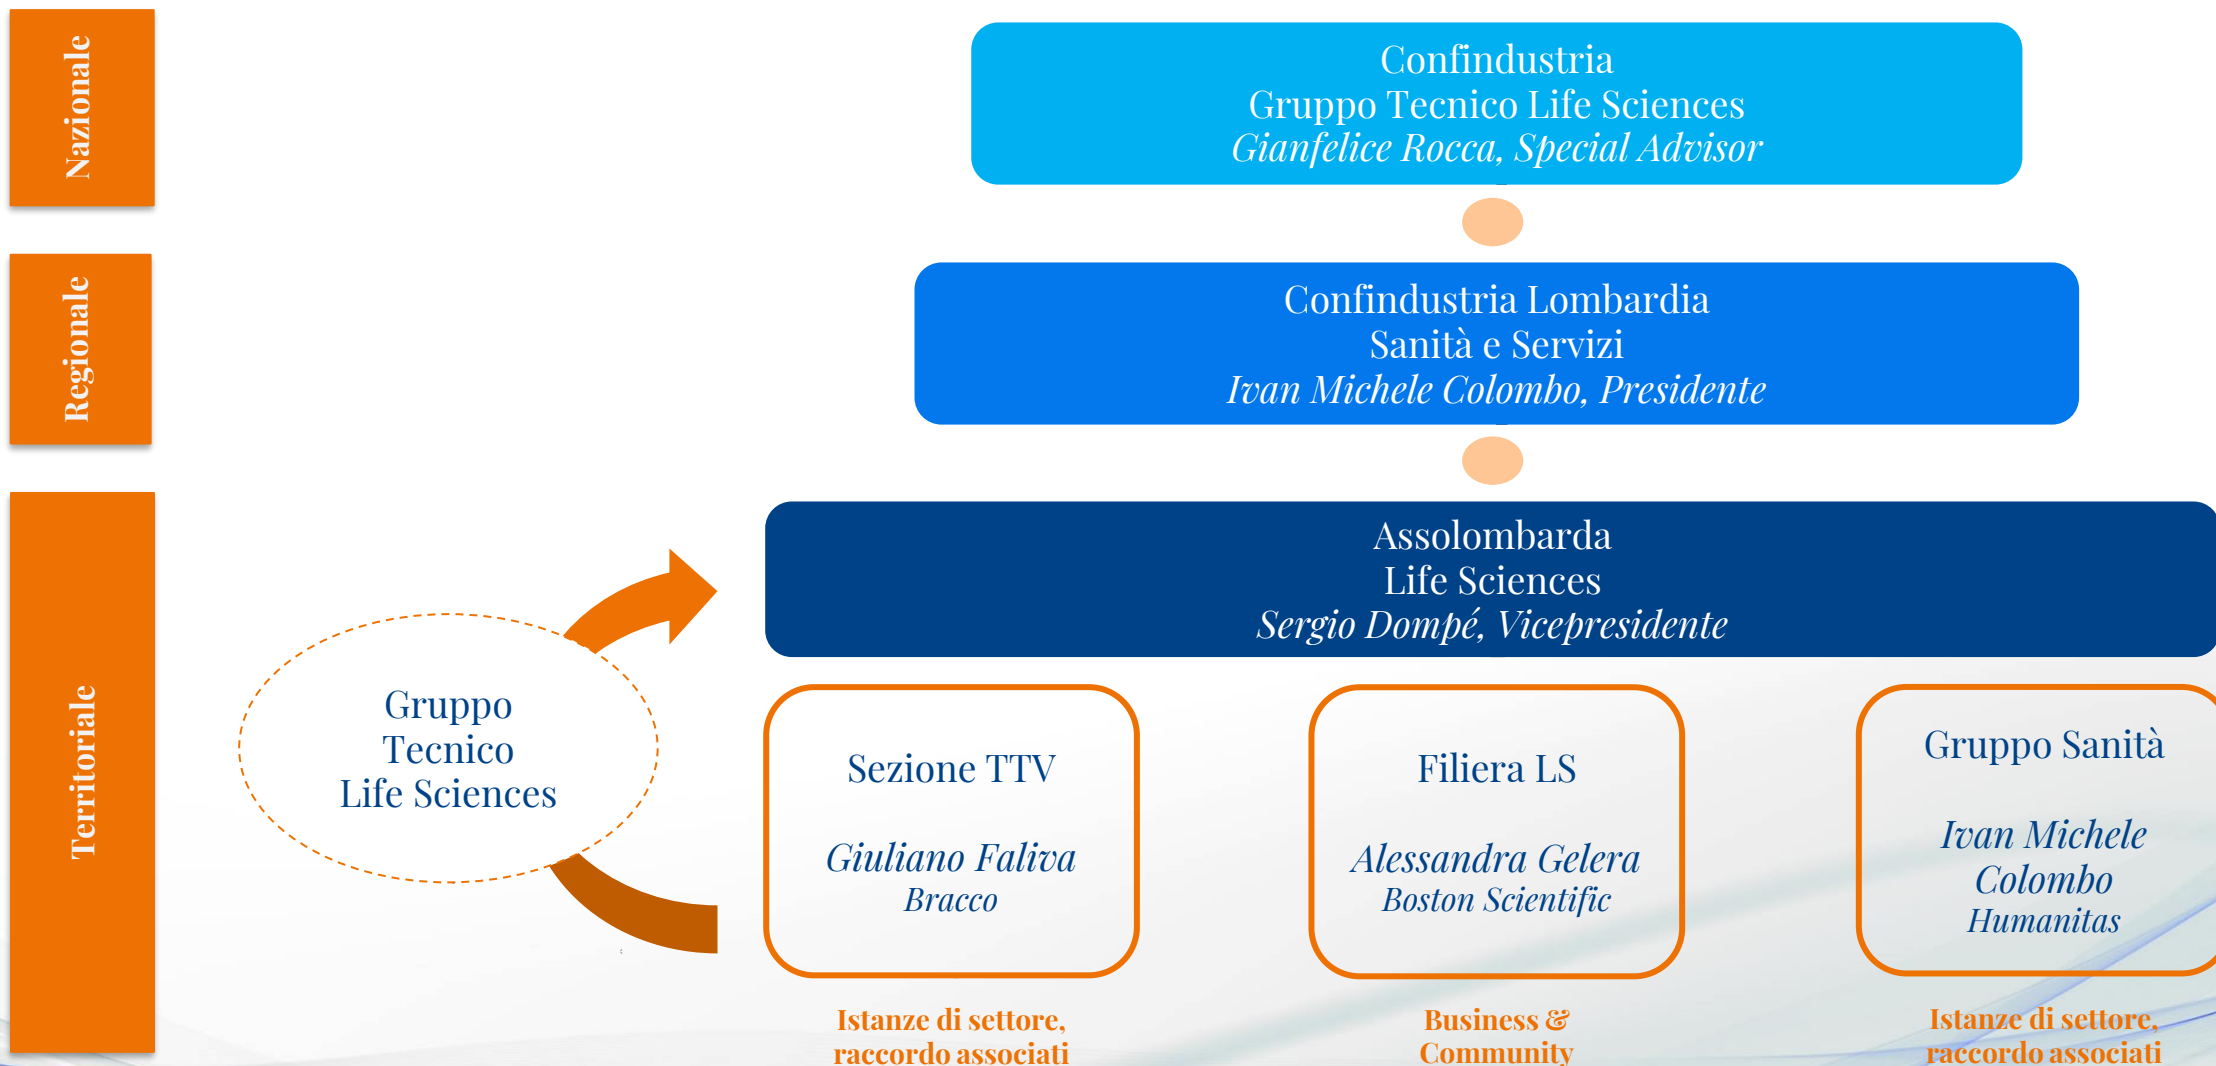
Nazionale

Regionale

Territoriale

Confindustria
Gruppo Tecnico Life Sciences
Gianfelice Rocca, Special Advisor

Confindustria Lombardia
Sanità e Servizi
Ivan Michele Colombo, Presidente

Assolombarda
Life Sciences
Sergio Dompé, Vicepresidente

Gruppo
Tecnico
Life Sciences

Sezione TTV

Giuliano Faliva
Bracco

Filiera LS

Alessandra Gelera
Boston Scientific

Gruppo Sanità

Ivan Michele
Colombo
Humanitas

Istanze di settore,
raccordo associati

Business &
Community

Istanze di settore,
raccordo associati